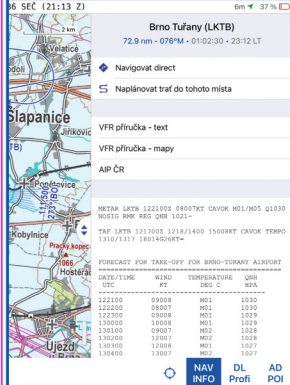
36 SEČ (21:13 Z)
6m 37 %

Velatice
Šlapanice
Jiříkovice
Ponětovice
Kobylnice
Prace
Sokolnice
Hostěrad
Újezd
1066

Brno Tuřany (LKTB)
72.9 nm • 076°M • 01:02:30 • 23:12 LT

Navigovat direct
Naplánovat trať do tohoto místa

VFR příručka - text
VFR příručka - mapy
AIP ČR

METAR LKTB 122100Z 08007KT CAVOK M01/M05 Q1030 NOSIG RMK REG QNH 1021=

TAF LKTB 121700Z 1218/1400 15008KT CAVOK TEMPO 1310/1317 18014G24KT=

FORECAST FOR TAKE-OFF FOR BRNO-TURANY AIRPORT

| DATE/TIME UTC | WIND KT | TEMPERATURE DEG C | QNH HPA |
|---|---|---|---|
| 122100 | 09008 | M01 | 1030 |
| 122200 | 08007 | M01 | 1030 |
| 122300 | 09008 | M01 | 1029 |
| 130000 | 10008 | M01 | 1029 |
| 130100 | 09007 | M02 | 1028 |
| 130200 | 12007 | M02 | 1028 |
| 130300 | 12007 | M02 | 1027 |
| 130400 | 13007 | M02 | 1027 |

NAV INFO
DL Profi
AD POI